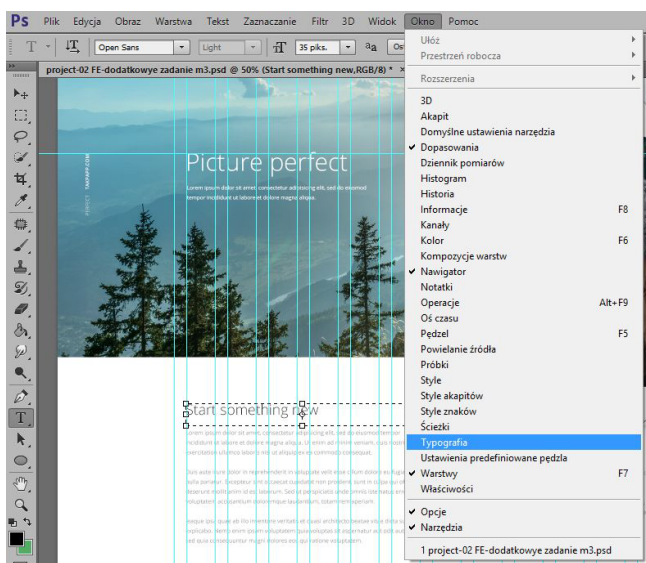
Ps Plik Edycja Obraz Warstwa Tekst Zaznaczanie Filtr 3D Widok Okno Pomoc

Open Sans Light 35 piks. aa Os

project-02 FE-dodatkowe zadanie m3.psd @ 50% (Start something new,RGB/8) *

Picture perfect

Lorem ipsum dolor sit amet, consectetur adipiscing elit, sed do eiusmod tempor incididunt ut labore et dolore magna aliqua.

Start something new

Ułóż
Przestrzeń robocza
Rozszerzenia
3D
Akapit
Domyślne ustawienia narzędzia
✔ Dopasowania
Dziennik pomiarów
Histogram
Historia
Informacje F8
Kanały
Kolor F6
Kompozycje warstw
✔ Nawigator
Notatki
Operacje Alt+F9
Oś czasu
Pędzel F5
Powielanie źródła
Próbki
Style
Style akapitów
Style znaków
Ścieżki
Typografia
Ustawienia predefiniowane pędzla
✔ Warstwy F7
Właściwości
✔ Opcje
✔ Narzędzia
1 project-02 FE-dodatkowe zadanie m3.psd